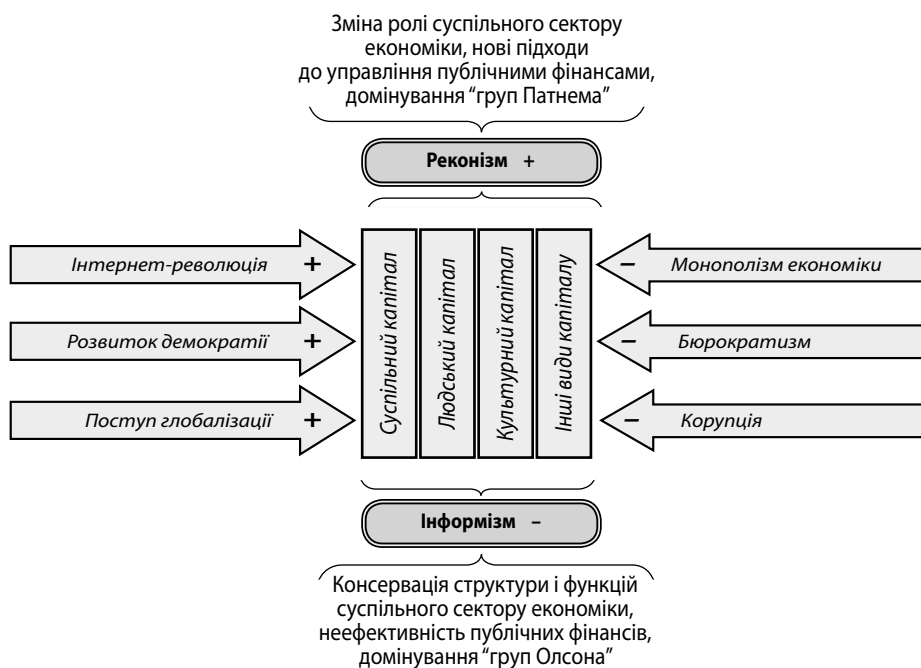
Зміна ролі суспільного сектору економіки, нові підходи до управління публічними фінансами, домінування “груп Патнема”

Реконізм +

Інтернет-революція +

Розвиток демократії +

Поступ глобалізації +

Суспільний капітал

Людський капітал

Культурний капітал

Інші види капіталу

– Монополізм економіки

– Бюрократизм

– Корупція

Інформізм –

Консервація структури і функцій суспільного сектору економіки, неефективність публічних фінансів, домінування “груп Олсона”